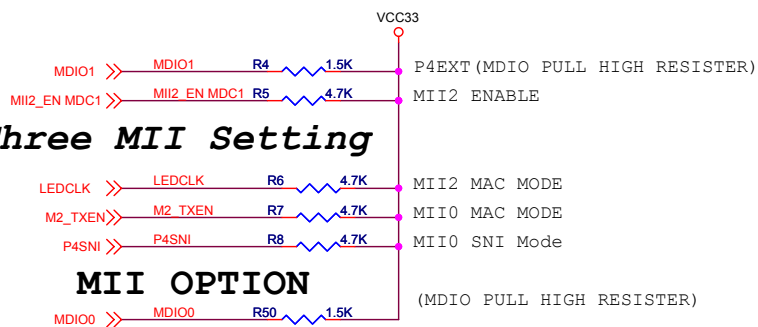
VCC33

MDIO1 MDIO1 R4 1.5K P4EXT(MDIO PULL HIGH RESISTER)

MII2_EN MDC1 MII2_EN MDC1 R5 4.7K MII2 ENABLE

hree MII Setting

LEDCLK LEDCLK R6 4.7K MII2 MAC MODE

M2_TXEN M2_TXEN R7 4.7K MII0 MAC MODE

P4SNI P4SNI R8 4.7K MII0 SNI Mode

MII OPTION

(MDIO PULL HIGH RESISTER)

MDIO0 MDIO0 R50 1.5K